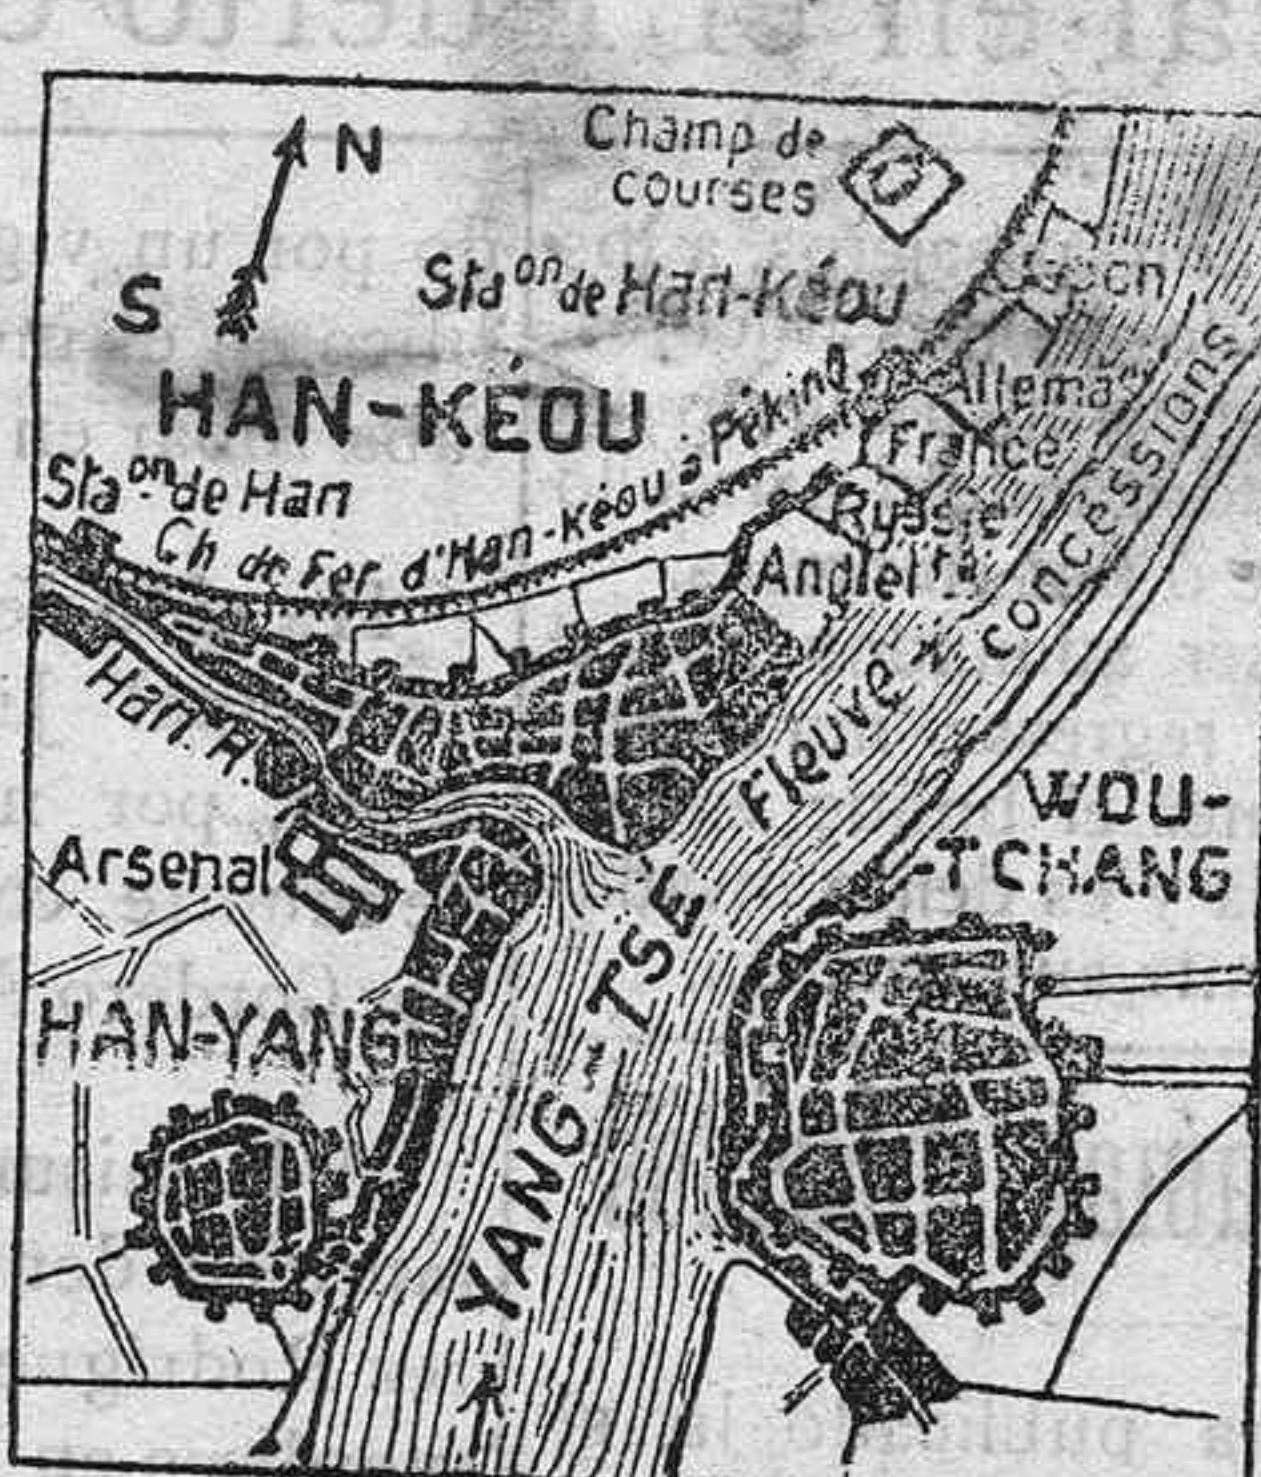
N
S
Champ de courses
Sta$^{on}$ de Han-Kéou
HAN-KÉOU
Sta$^{on}$ de Han
Ch de Fer d'Han-Kéou à Pékin
Japon
Allemag
France
Russie
Anglet$^{re}$
Fleuve + concessions
Han R.
Arsenal
WOU-TCHANG
HAN-YANG
YANG-TSE